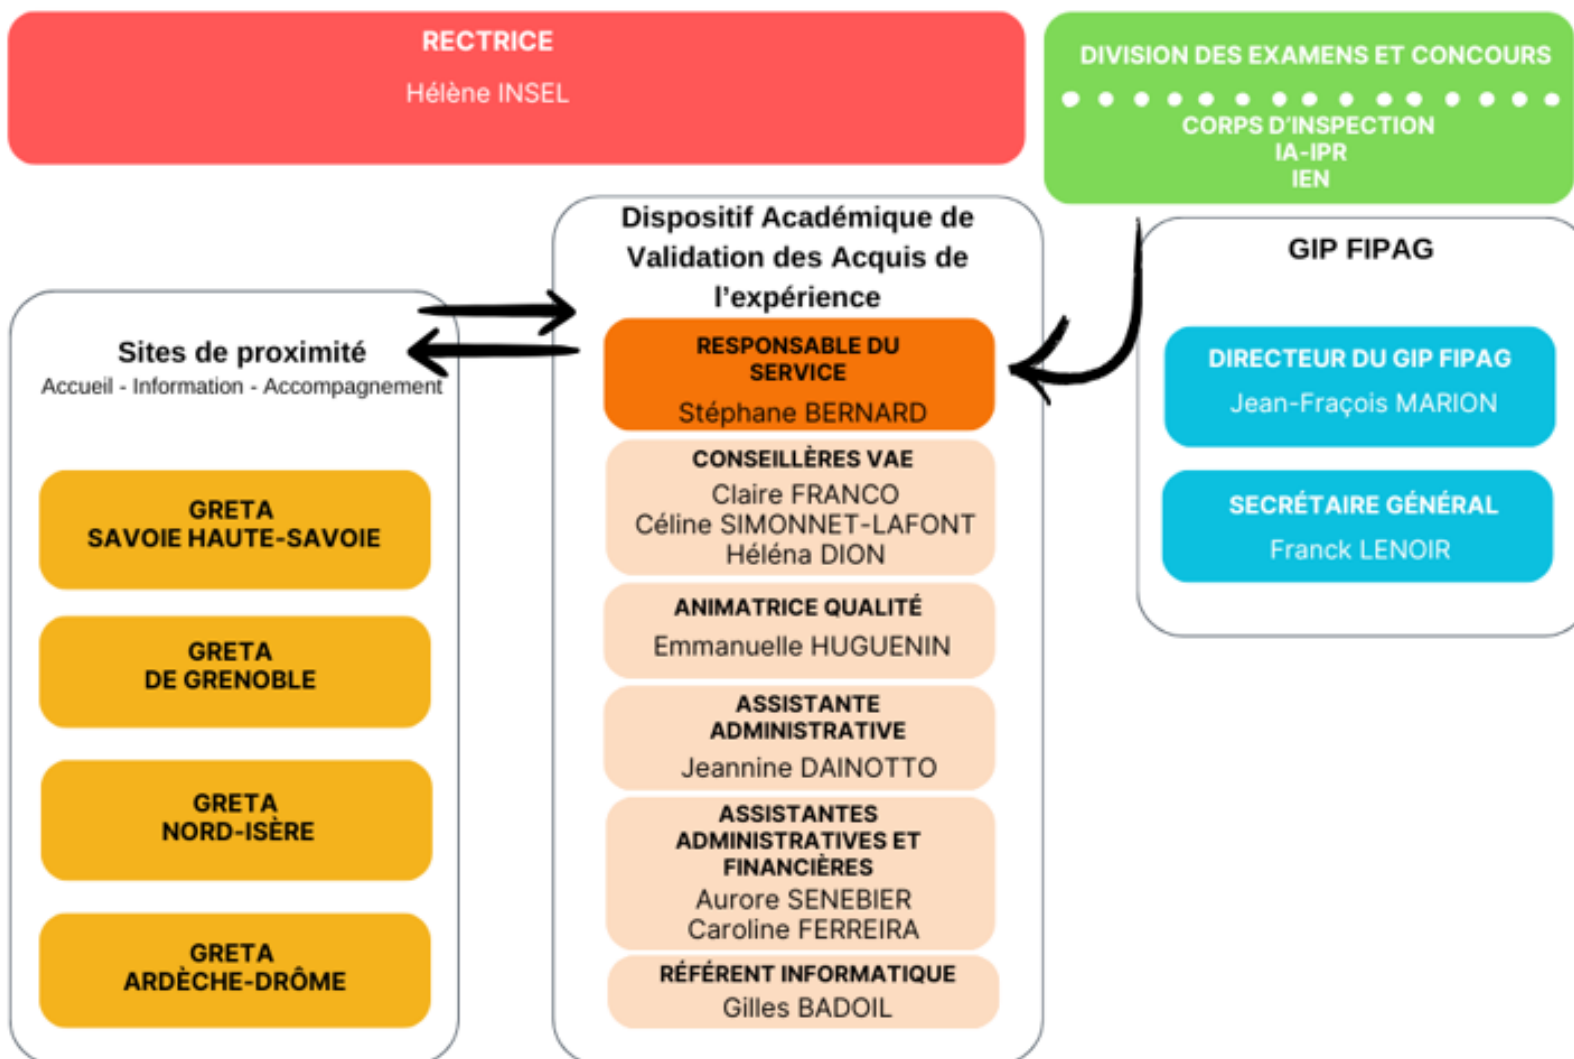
RECTRICE
Hélène INSEL

DIVISION DES EXAMENS ET CONCOURS
CORPS D'INSPECTION
IA-IPR
IEN

Dispositif Académique de Validation des Acquis de l'expérience

RESPONSABLE DU SERVICE
Stéphane BERNARD

CONSEILLÈRES VAE
Claire FRANCO
Céline SIMONNET-LAFONT
Héléna DION

ANIMATRICE QUALITÉ
Emmanuelle HUGUENIN

ASSISTANTE ADMINISTRATIVE
Jeannine DAINOTTO

ASSISTANTES ADMINISTRATIVES ET FINANCIÈRES
Aurore SENEBIER
Caroline FERREIRA

RÉFÉRENT INFORMATIQUE
Gilles BADOIL

Sites de proximité
Accueil - Information - Accompagnement

GRETA
SAVOIE HAUTE-SAVOIE

GRETA
DE GRENOBLE

GRETA
NORD-ISÈRE

GRETA
ARDÈCHE-DRÔME

GIP FIPAG

DIRECTEUR DU GIP FIPAG
Jean-Fraçois MARION

SECRÉTAIRE GÉNÉRAL
Franck LENOIR